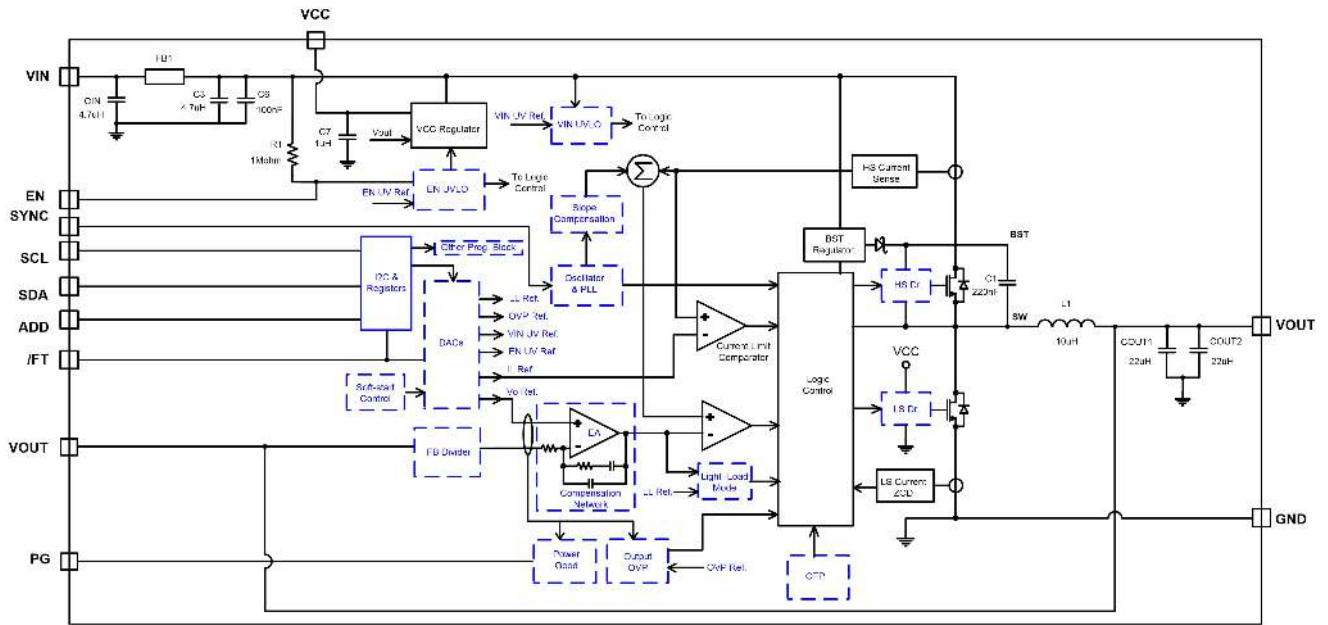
VCC
VIN
FB1
CIN 4.7uH
C3 4.7uF
C6 100nF
C7 1uF
Vout
VCC Regulator
VIN UV Ref.
VIN UVLO
To Logic Control
R1 1Mohm
EN UV Ref.
EN UVLO
To Logic Control
HS Current Sense
EN
SYNC
SCL
SDA
ADD
/FT
Slope Compensation
BST Regulator
BST
I2C & Registers
Other Prog. Block
Oscillator & PLL
HS Dr
C1 220nF
DACs
LL Ref.
OVP Ref.
VIN UV Ref.
EN UV Ref.
IL Ref.
Vo Ref.
Current Limit Comparator
SW
L1 10uH
VOUT
COUT1 22uF
COUT2 22uF
VCC
Logic Control
Soft-start Control
LS Dr
EA
VOUT
FB Divider
Compensation Network
LL Ref.
Light-Load Mode
LS Current ZCD
GND
PG
Power Good
Output OVP
OVP Ref.
OTP